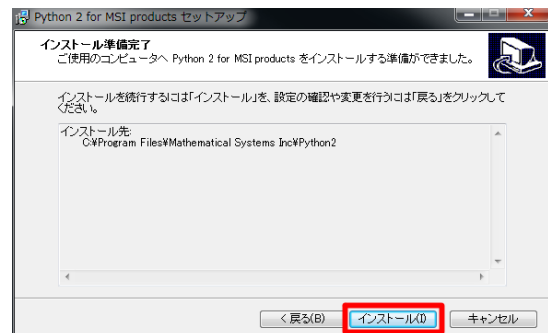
Python 2 for MSI products セットアップ

インストール準備完了
ご使用のコンピュータへ Python 2 for MSI products をインストールする準備ができました。

インストールを続行するには「インストール」を、設定の確認や変更を行うには「戻る」をクリックしてください。

インストール先:
C:¥Program Files¥Mathematical Systems Inc¥Python2

< 戻る(B)
インストール(I)
キャンセル